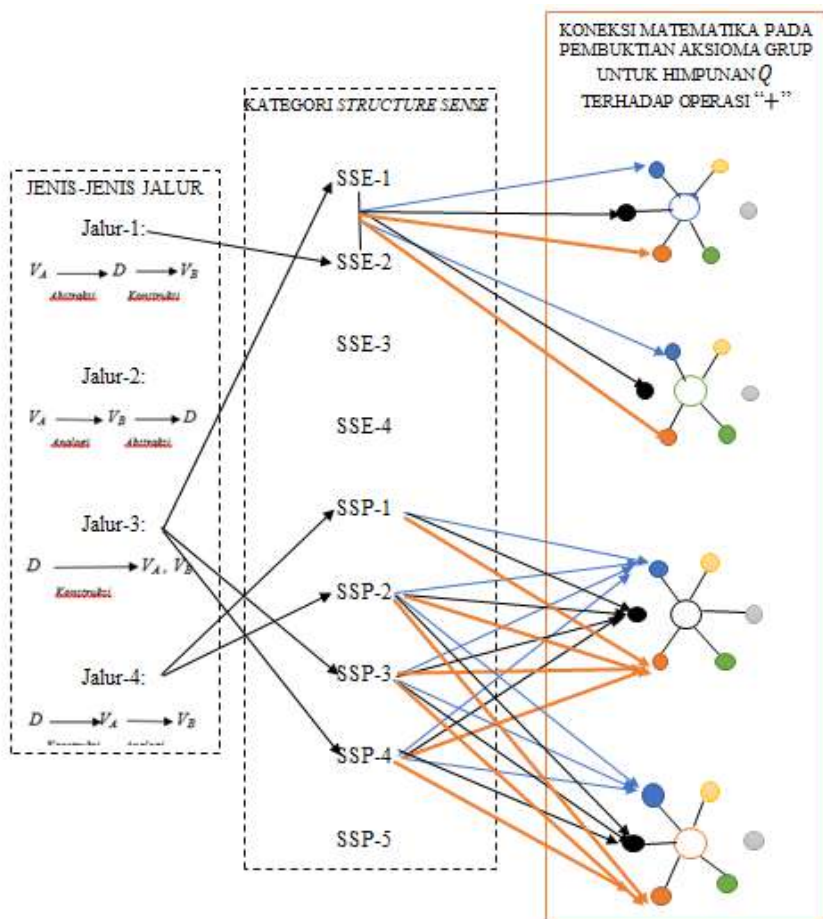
KONEKSI MATEMATIKA PADA PEMBUKTIAN AKSIOMA GRUP UNTUK HIMPUNAN $Q$ TERHADAP OPERASI "+"

KATEGORI STRUCTURE SENSE

JENIS-JENIS JALUR

Jalur-1:

$V_A \longrightarrow D \longrightarrow V_B$

Abstraksi Konstruksi

Jalur-2:

$V_A \longrightarrow V_B \longrightarrow D$

Analogi Abstraksi

Jalur-3:

$D \longrightarrow V_A, V_B$

Konstruksi

Jalur-4:

$D \longrightarrow V_A \longrightarrow V_B$

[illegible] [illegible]

SSE-1

SSE-2

SSE-3

SSE-4

SSP-1

SSP-2

SSP-3

SSP-4

SSP-5